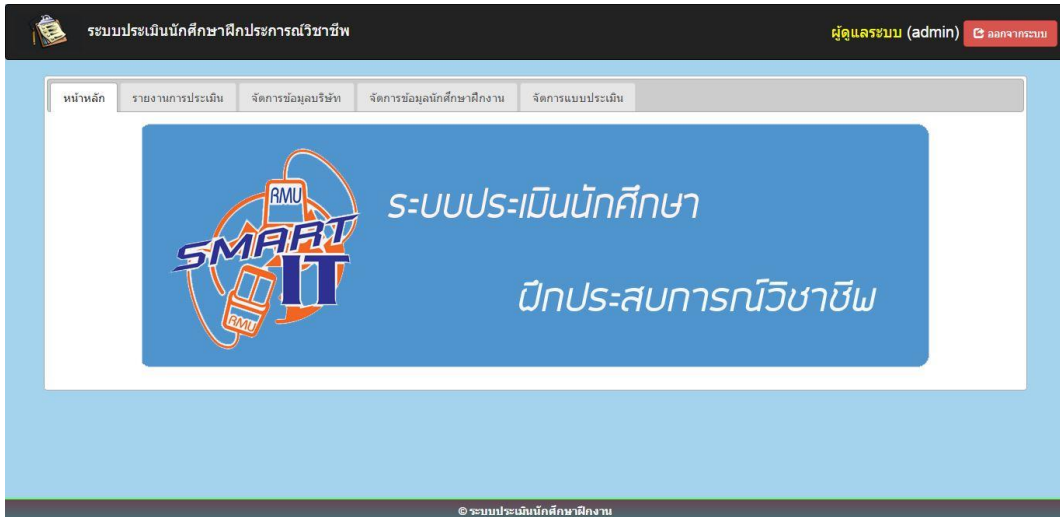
ระบบประเมินนักศึกษาฝึกประการณ์วิชาชีพ

ผู้ดูแลระบบ (admin) ออกจากระบบ

หน้าหลัก | รายงานการประเมิน | จัดการข้อมูลบริษัท | จัดการข้อมูลนักศึกษาฝึกงาน | จัดการแบบประเมิน

RMU
SMART IT
RMU

ระบบประเมินนักศึกษา

ฝึกประสบการณ์วิชาชีพ

© ระบบประเมินนักศึกษาฝึกงาน